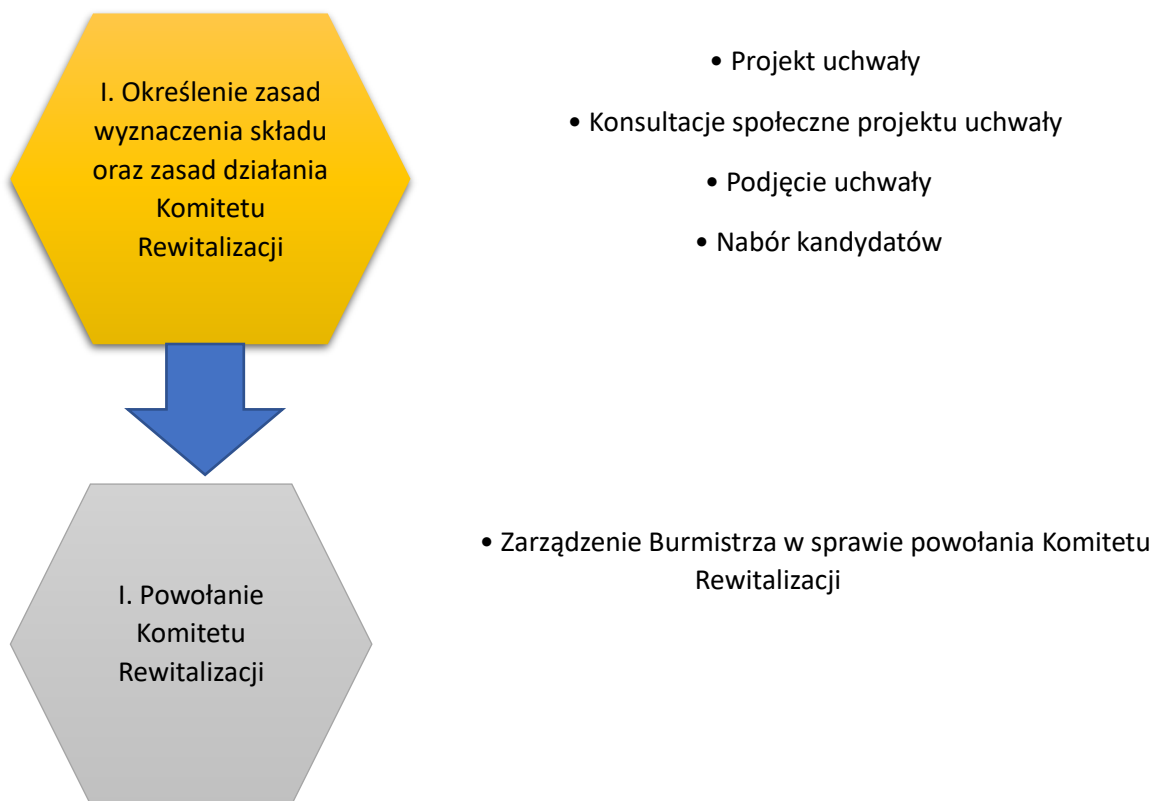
I. Określenie zasad wyznaczenia składu oraz zasad działania Komitetu Rewitalizacji

• Projekt uchwały

• Konsultacje społeczne projektu uchwały

• Podjęcie uchwały

• Nabór kandydatów

I. Powołanie Komitetu Rewitalizacji

• Zarządzenie Burmistrza w sprawie powołania Komitetu Rewitalizacji